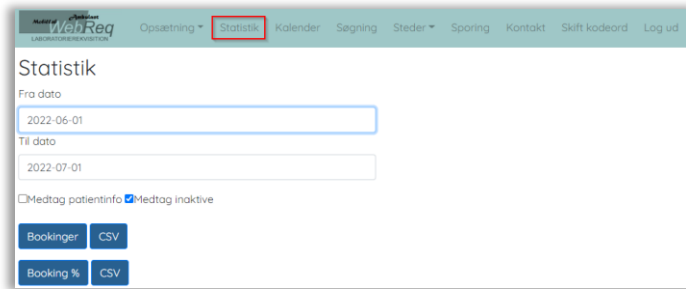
WebReq
LABORATORIEREKVISITION

Opsætning ▾ Statistik Kalender Søgning Steder ▾ Sporing Kontakt Skift kodeord Log ud

Statistik

Fra dato

2022-06-01

Til dato

2022-07-01

Medtag patientinfo Medtag inaktive

Bookinger CSV

Booking % CSV